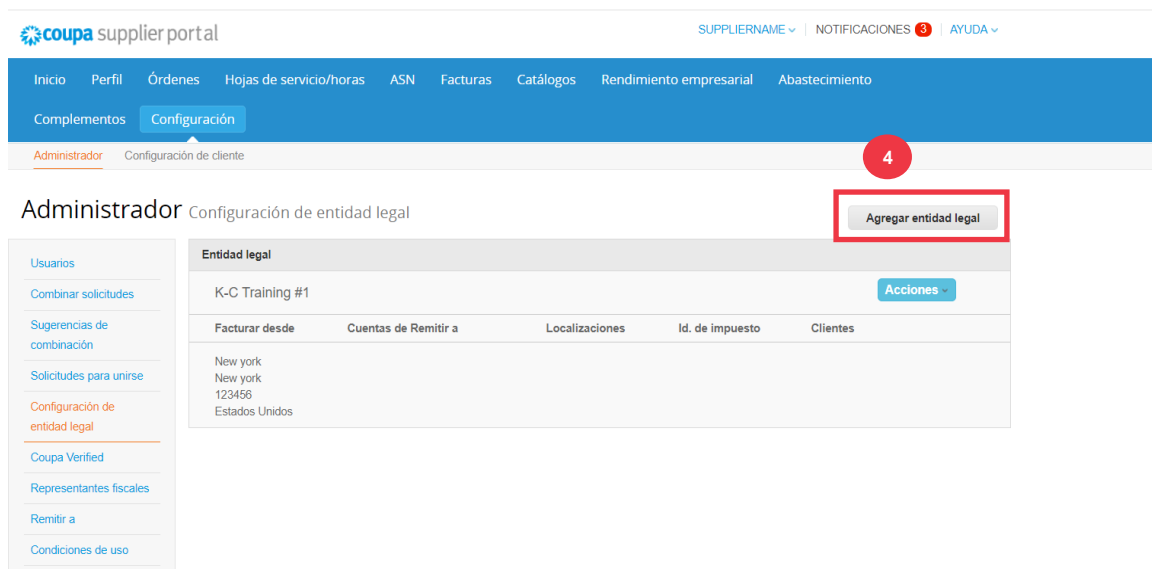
coupa supplier portal

SUPPLIERNAME | NOTIFICACIONES 3 | AYUDA

Inicio Perfil Órdenes Hojas de servicio/horas ASN Facturas Catálogos Rendimiento empresarial Abastecimiento

Complementos Configuración

Administrador Configuración de cliente

4

Administrador Configuración de entidad legal

Agregar entidad legal

Usuarios
Combinar solicitudes
Sugerencias de combinación
Solicitudes para unirse
Configuración de entidad legal
Coupa Verified
Representantes fiscales
Remitir a
Condiciones de uso

Entidad legal

K-C Training #1

Acciones

| Facturar desde | Cuentas de Remitir a | Localizaciones | Id. de impuesto | Clientes |
|---|---|---|---|---|
| New york<br>New york<br>123456<br>Estados Unidos | | | | |